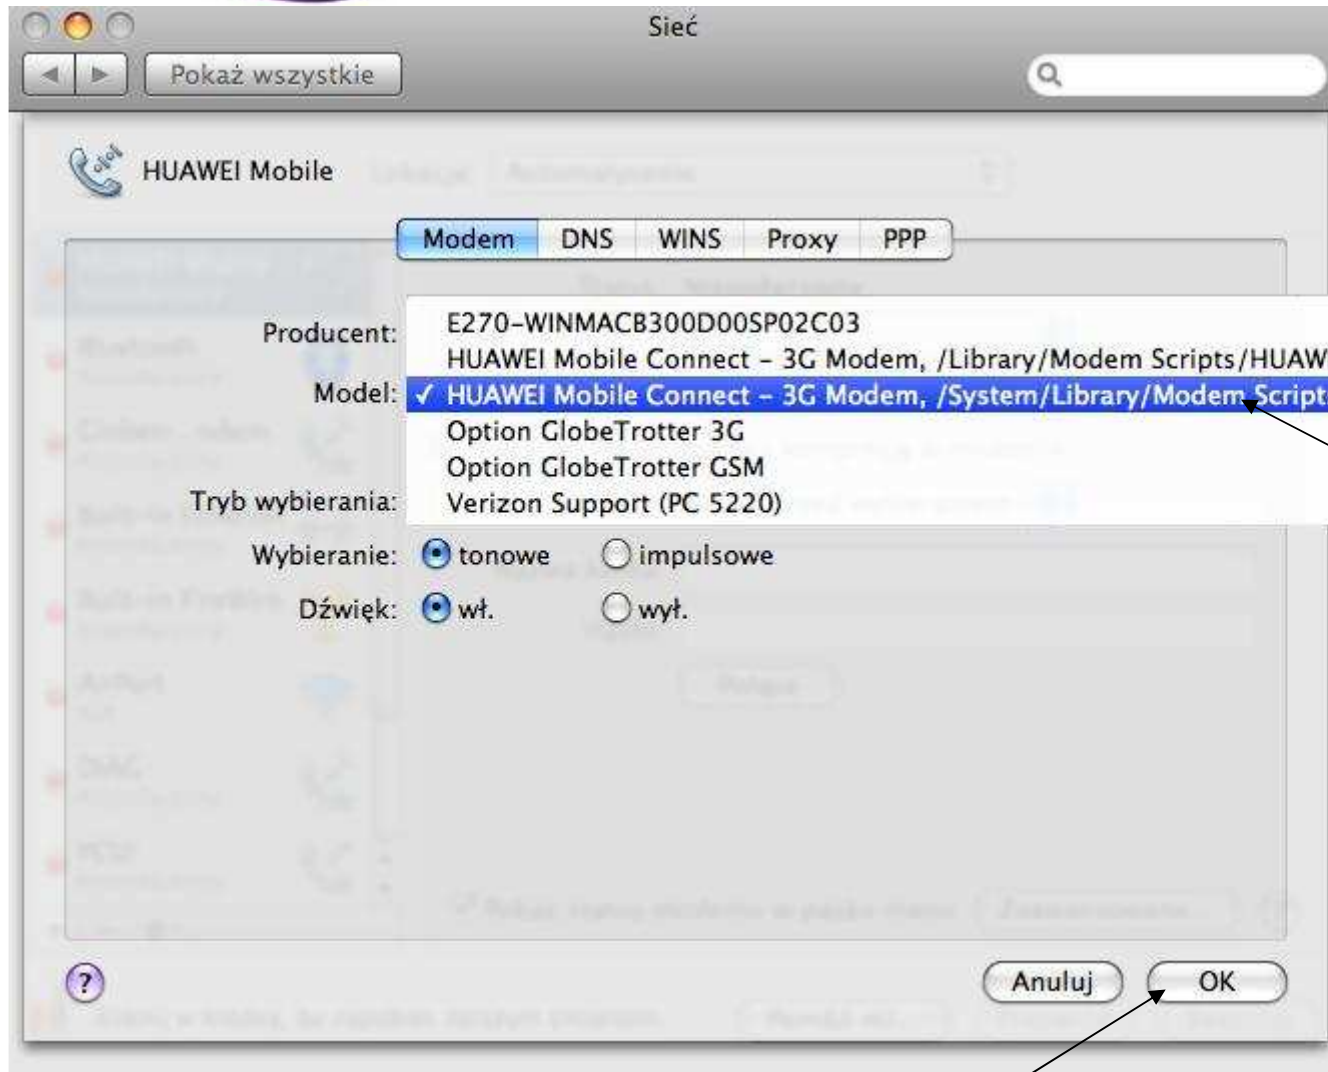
Sieć

Pokaż wszystkie

HUAWEI Mobile

Modem DNS WINS Proxy PPP

Producent: E270-WINMACB300D00SP02C03
HUAWEI Mobile Connect - 3G Modem, /Library/Modem Scripts/HUAW
Model: ✓ HUAWEI Mobile Connect - 3G Modem, /System/Library/Modem Script
Option GlobeTrotter 3G
Option GlobeTrotter GSM
Tryb wybierania: Verizon Support (PC 5220)

Wybieranie: tonowe impulsowe

Dźwięk: wł. wył.

?

Anuluj OK